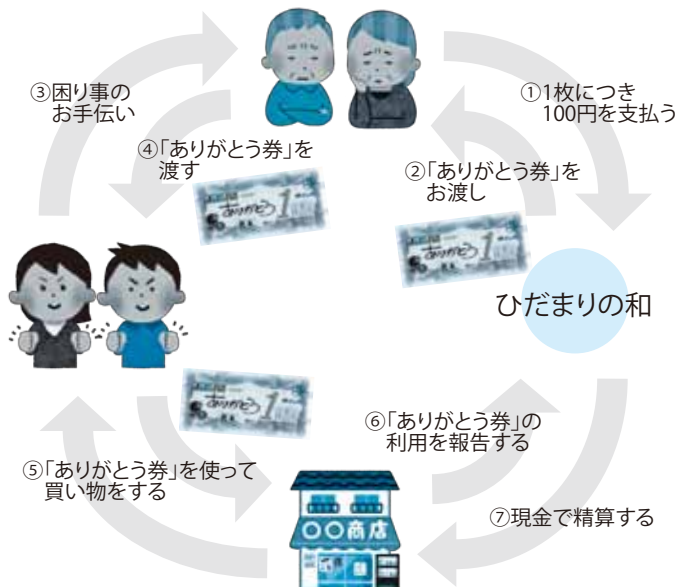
③困り事の
お手伝い

①1枚につき
100円を支払う

④「ありがとう券」を
渡す

②「ありがとう券」を
お渡し

ありがとう 1

ありがとう 1

ひだまりの和

ありがとう 1

⑥「ありがとう券」の
利用を報告する

⑤「ありがとう券」を使って
買い物をする

○○商店

⑦現金で精算する